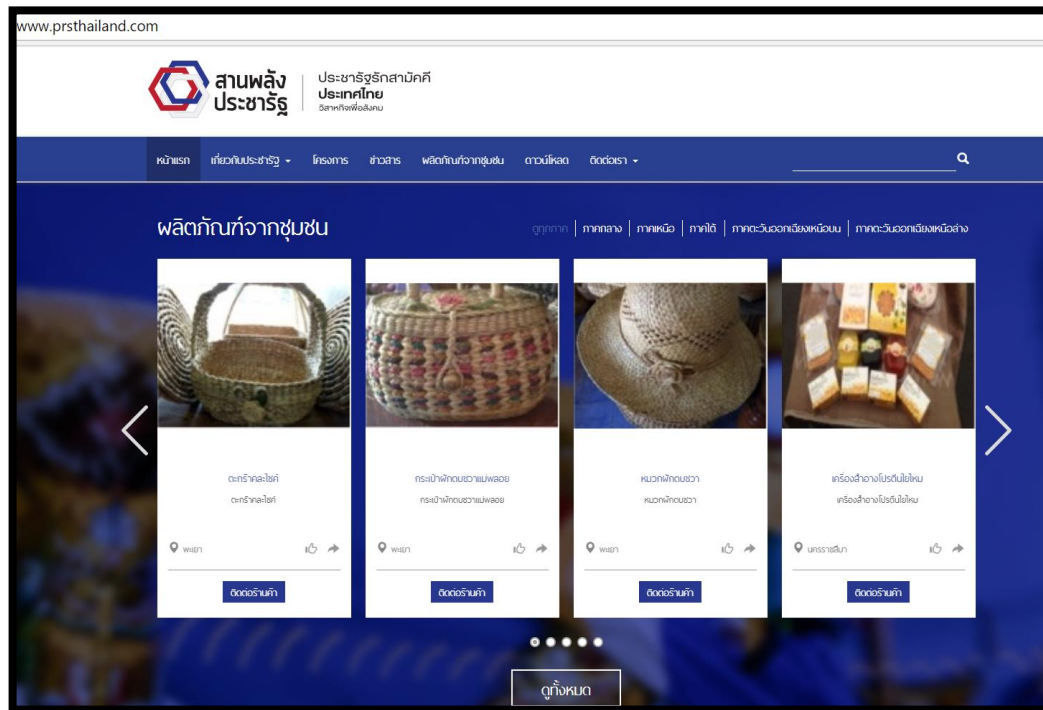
www.prsthailand.com

สานพลัง ประชารัฐ

ประชารัฐรักสามัคคี
ประเทศไทย
วิสาหกิจเพื่อสังคม

หน้าแรก เกี่ยวกับประชารัฐ โครงการ ข่าวสาร ผลิตภัณฑ์จากชุมชน ดาวน์โหลด ติดต่อเรา

ผลิตภัณฑ์จากชุมชน

ดูทุกภาค | ภาคกลาง | ภาคเหนือ | ภาคใต้ | ภาคตะวันออกเฉียงเหนือบน | ภาคตะวันออกเฉียงเหนือล่าง

ตะกร้าคละไซค์
ตะกร้าคละไซค์
พะเยา
ติดต่อร้านค้า

กระเป๋าผักตบชวาแม่พลอย
กระเป๋าผักตบชวาแม่พลอย
พะเยา
ติดต่อร้านค้า

หมวกผักตบชวา
หมวกผักตบชวา
พะเยา
ติดต่อร้านค้า

เครื่องสำอางโปรตีนไข่ไหม
เครื่องสำอางโปรตีนไข่ไหม
นครราชสีมา
ติดต่อร้านค้า

ดูทั้งหมด